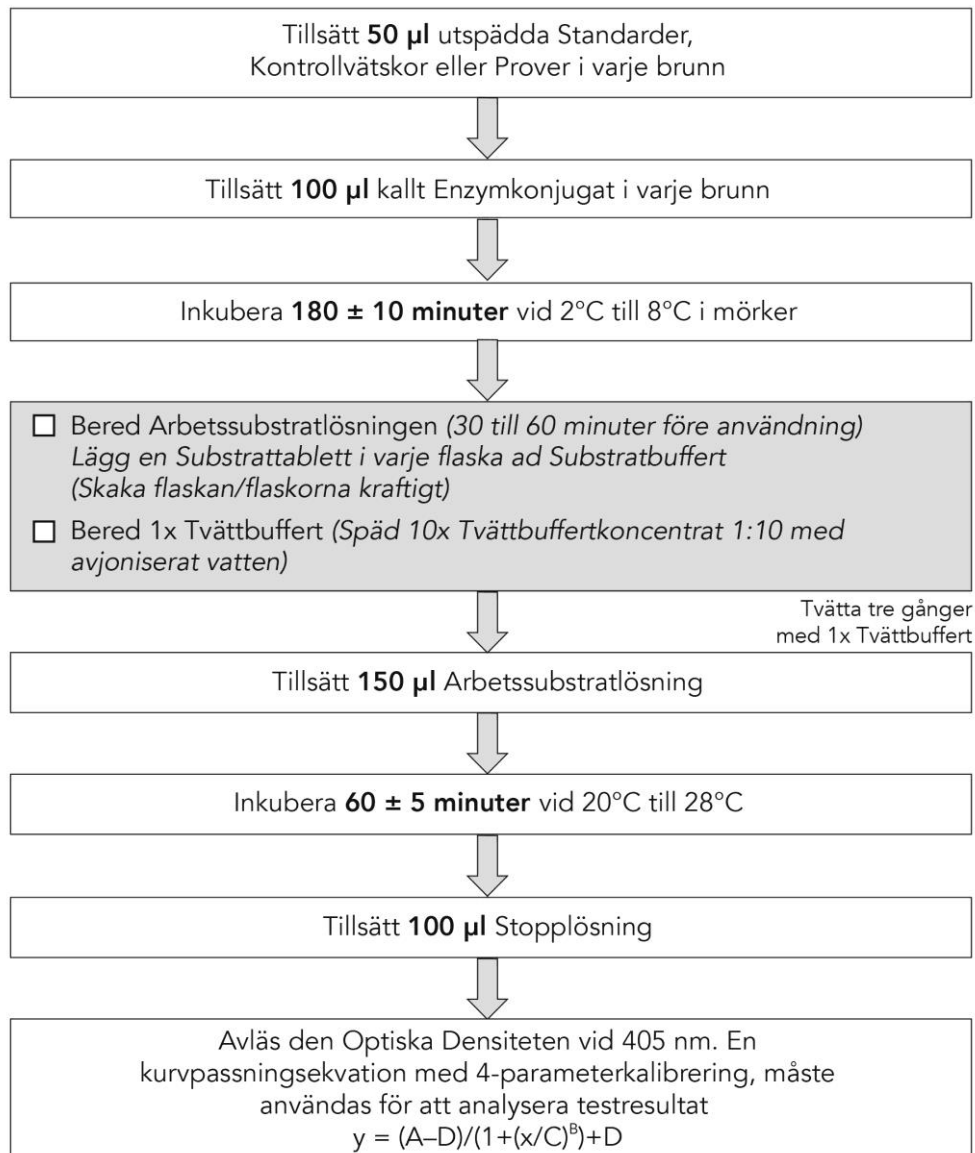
Tillsätt 50 µl utspädda Standarder, Kontrollvätskor eller Prover i varje brunn

Tillsätt 100 µl kallt Enzymkonjugat i varje brunn

Inkubera 180 ± 10 minuter vid 2°C till 8°C i mörker

☐ Bered Arbetssubstratlösningen (30 till 60 minuter före användning) Lägg en Substrattablett i varje flaska ad Substratbuffert (Skaka flaskan/flaskorna kraftigt)

☐ Bered 1x Tvättbuffert (Späd 10x Tvättbuffertkoncentrat 1:10 med avjoniserat vatten)

Tvätta tre gånger med 1x Tvättbuffert

Tillsätt 150 µl Arbetssubstratlösning

Inkubera 60 ± 5 minuter vid 20°C till 28°C

Tillsätt 100 µl Stopplösning

Avläs den Optiska Densiteten vid 405 nm. En kurvpassningsekvation med 4-parameterkalibrering, måste användas för att analysera testresultat
$y = (A–D)/(1+(x/C)^{B})+D$